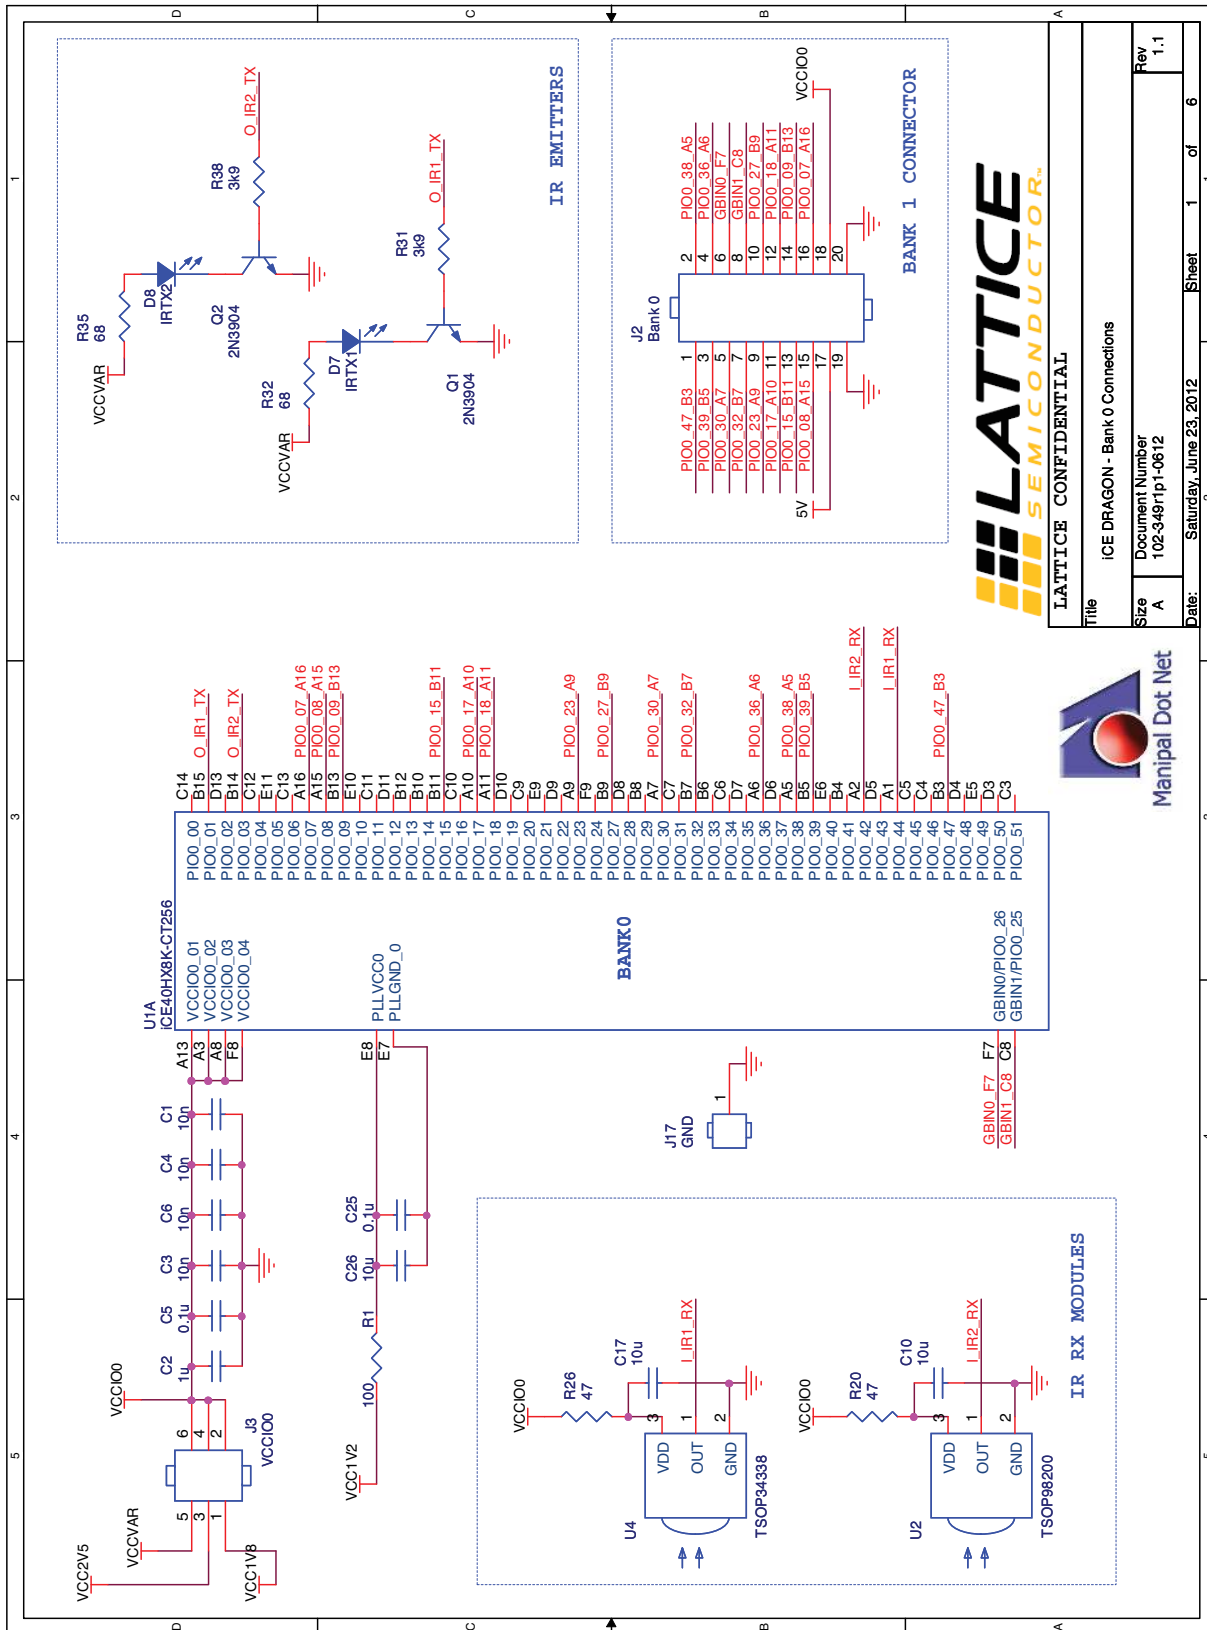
D C B A

1 2 3 4 5

IR EMITTERS

O_IR2_TX
R38
3k9
R35
68
D8
IRTX2
Q2
2N3904
VCCVAR

O_IR1_TX
R31
3k9
R32
68
D7
IRTX1
Q1
2N3904
VCCVAR

BANK 1 CONNECTOR

VCCIO0
J2
Bank 0
5V

| PIO0_47_B3 | 1 | 2 | PIO0_38_A5 |
|---|---|---|---|
| PIO0_39_B5 | 3 | 4 | PIO0_36_A6 |
| PIO0_30_A7 | 5 | 6 | GBIN0_F7 |
| PIO0_32_B7 | 7 | 8 | GBIN1_C8 |
| PIO0_23_A9 | 9 | 10 | PIO0_27_B9 |
| PIO0_17_A10 | 11 | 12 | PIO0_18_A11 |
| PIO0_15_B11 | 13 | 14 | PIO0_09_B13 |
| PIO0_08_A15 | 15 | 16 | PIO0_07_A16 |
| | 17 | 18 | |
| | 19 | 20 | |

LATTICE SEMICONDUCTOR
LATTICE CONFIDENTIAL
Title
iCE DRAGON - Bank 0 Connections
Size A
Document Number
102-349r1p1-0612
Rev
1.1
Date: Saturday, June 23, 2012
Sheet 1 of 6

Manipal Dot Net

U1A
iCE40HX8K-CT256
BANK0

| Pin | Name | Net |
|---|---|---|
| A13 | VCCIO0_01 | |
| A3 | VCCIO0_02 | |
| A8 | VCCIO0_03 | |
| F8 | VCCIO0_04 | |
| E8 | PLLVCC0 | |
| E7 | PLLGND_0 | |
| F7 | GBIN0/PIO0_26 | GBIN0_F7 |
| C8 | GBIN1/PIO0_25 | GBIN1_C8 |
| C14 | PIO0_00 | |
| B15 | PIO0_01 | O_IR1_TX |
| D13 | PIO0_02 | |
| B14 | PIO0_03 | O_IR2_TX |
| C12 | PIO0_04 | |
| E11 | PIO0_05 | |
| C13 | PIO0_06 | |
| A16 | PIO0_07 | PIO0_07_A16 |
| A15 | PIO0_08 | PIO0_08_A15 |
| B13 | PIO0_09 | PIO0_09_B13 |
| E10 | PIO0_10 | |
| C11 | PIO0_11 | |
| D11 | PIO0_12 | |
| B12 | PIO0_13 | |
| B10 | PIO0_14 | |
| B11 | PIO0_15 | PIO0_15_B11 |
| C10 | PIO0_16 | |
| A10 | PIO0_17 | PIO0_17_A10 |
| A11 | PIO0_18 | PIO0_18_A11 |
| D10 | PIO0_19 | |
| C9 | PIO0_20 | |
| E9 | PIO0_21 | |
| D9 | PIO0_22 | |
| A9 | PIO0_23 | PIO0_23_A9 |
| F9 | PIO0_24 | |
| B9 | PIO0_27 | PIO0_27_B9 |
| D8 | PIO0_28 | |
| B8 | PIO0_29 | |
| A7 | PIO0_30 | PIO0_30_A7 |
| C7 | PIO0_31 | |
| B7 | PIO0_32 | PIO0_32_B7 |
| B6 | PIO0_33 | |
| C6 | PIO0_34 | |
| D7 | PIO0_35 | |
| A6 | PIO0_36 | PIO0_36_A6 |
| D6 | PIO0_37 | |
| A5 | PIO0_38 | PIO0_38_A5 |
| B5 | PIO0_39 | PIO0_39_B5 |
| E6 | PIO0_40 | |
| B4 | PIO0_41 | |
| A2 | PIO0_42 | I_IR2_RX |
| D5 | PIO0_43 | |
| A1 | PIO0_44 | I_IR1_RX |
| C5 | PIO0_45 | |
| C4 | PIO0_46 | |
| B3 | PIO0_47 | PIO0_47_B3 |
| D4 | PIO0_48 | |
| E5 | PIO0_49 | |
| D3 | PIO0_50 | |
| C3 | PIO0_51 | |

C1 10n
C4 10n
C6 10n
C3 10n
C5 0.1u
C2 1u
C25 0.1u
C26 10u
R1 100
VCC1V2

J17
GND
1

VCCIO0
J3
VCCIO0
6 4 2
5 3 1
VCC2V5
VCCVAR
VCC1V8

IR RX MODULES

VCCIO0
R26 47
C17 10u
I_IR1_RX
U4
TSOP34338
VDD OUT GND
3 1 2

VCCIO0
R20 47
C10 10u
I_IR2_RX
U2
TSOP98200
VDD OUT GND
3 1 2